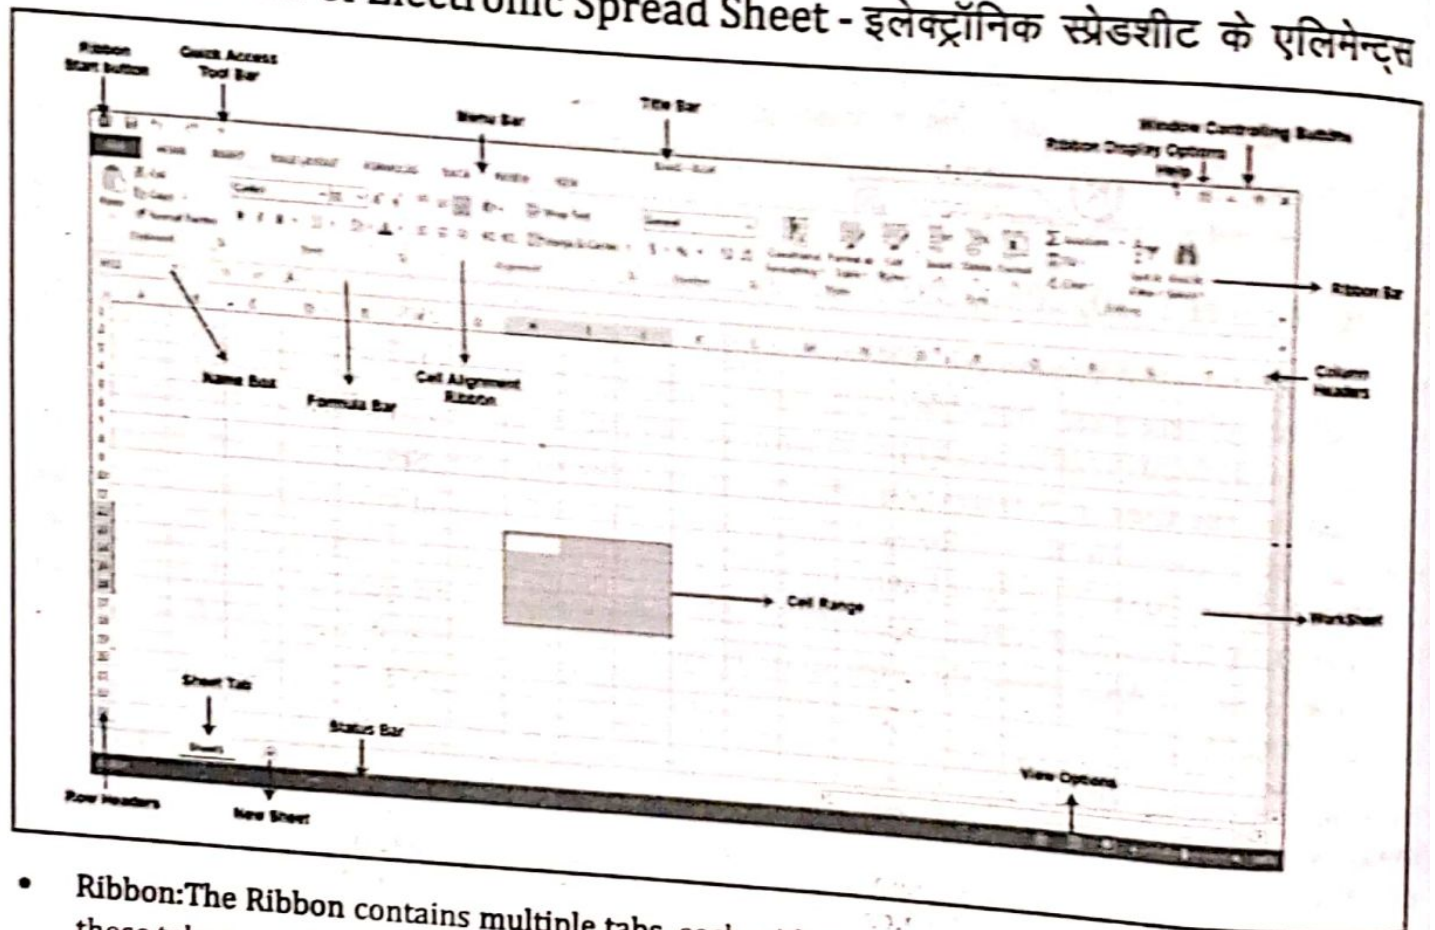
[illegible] Electronic Spread Sheet - इलेक्ट्रॉनिक स्प्रेडशीट के एलिमेन्ट्स

Ribbon Start button

Quick Access Tool Bar

Menu Bar

Title Bar

Window Controlling Buttons

Ribbon Display Options

Help

Ribbon Bar

Name Box

Formula Bar

Cell Alignment Ribbon

Column Headers

Cell Range

WorkSheet

Sheet Tab

Status Bar

View Options

Row Headers

New Sheet

• Ribbon:The Ribbon contains multiple tabs, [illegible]